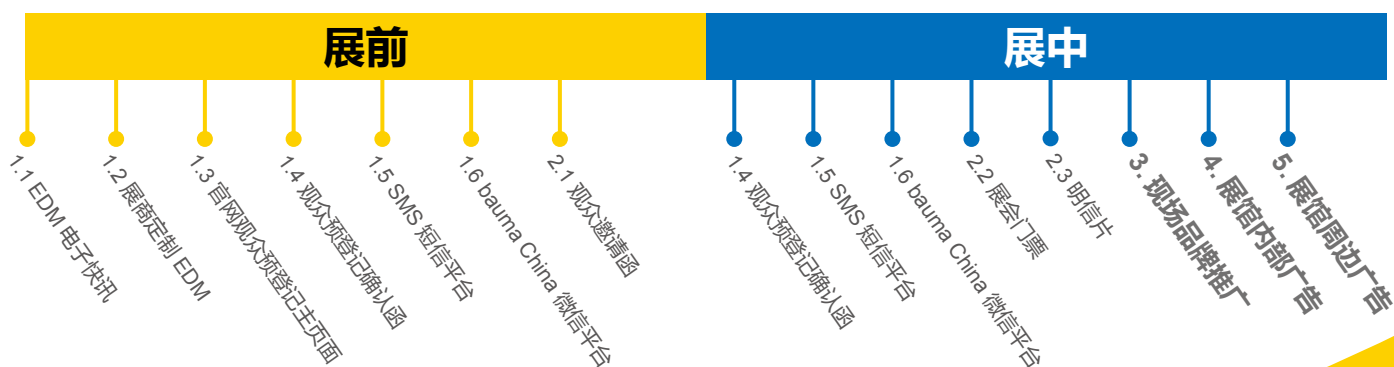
展前

1.1 EDM 电子快讯
1.2 展商定制 EDM
1.3 官网观众预登记主页面
1.4 观众预登记确认函
1.5 SMS 短信平台
1.6 bauma China 微信平台
2.1 观众邀请函

展中

1.4 观众预登记确认函
1.5 SMS 短信平台
1.6 bauma China 微信平台
2.2 展会门票
2.3 明信片
3. 现场品牌推广
4. 展馆内部广告
5. 展馆周边广告